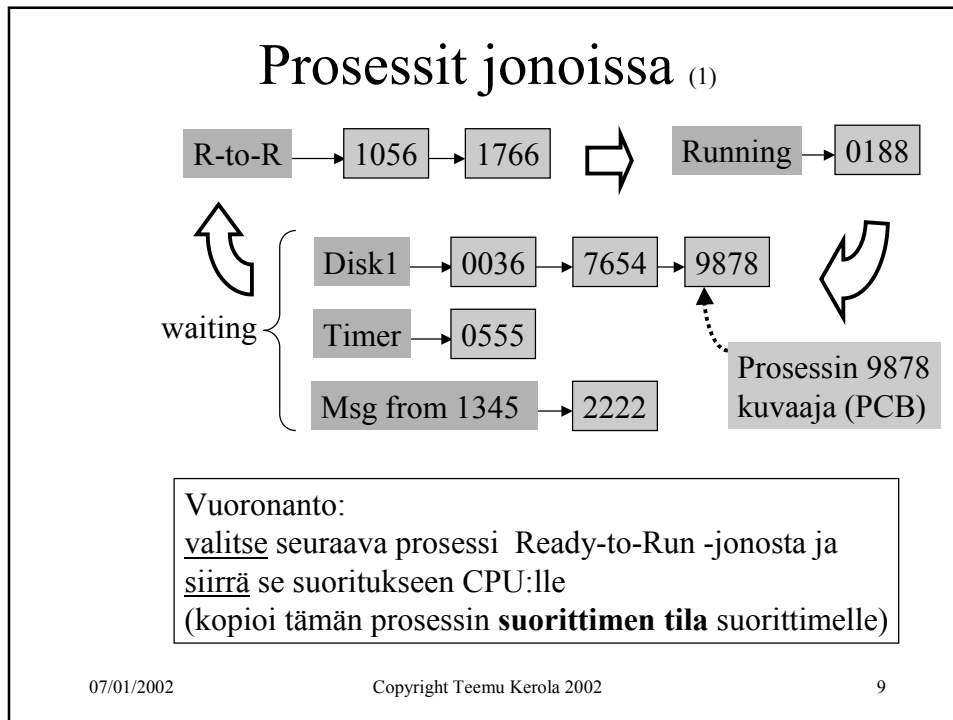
Prosessit jonoissa (1)

R-to-R 1056 1766

Running 0188

waiting

Disk1 0036 7654 9878

Timer 0555

Msg from 1345 2222

Prosessin 9878 kuvaaja (PCB)

Vuoronanto:
valitse seuraava prosessi Ready-to-Run -jonosta ja siirrä se suoritukseen CPU:lle
(kopioi tämän prosessin **suorittimen tila** suorittimelle)

07/01/2002 Copyright Teemu Kerola 2002 9